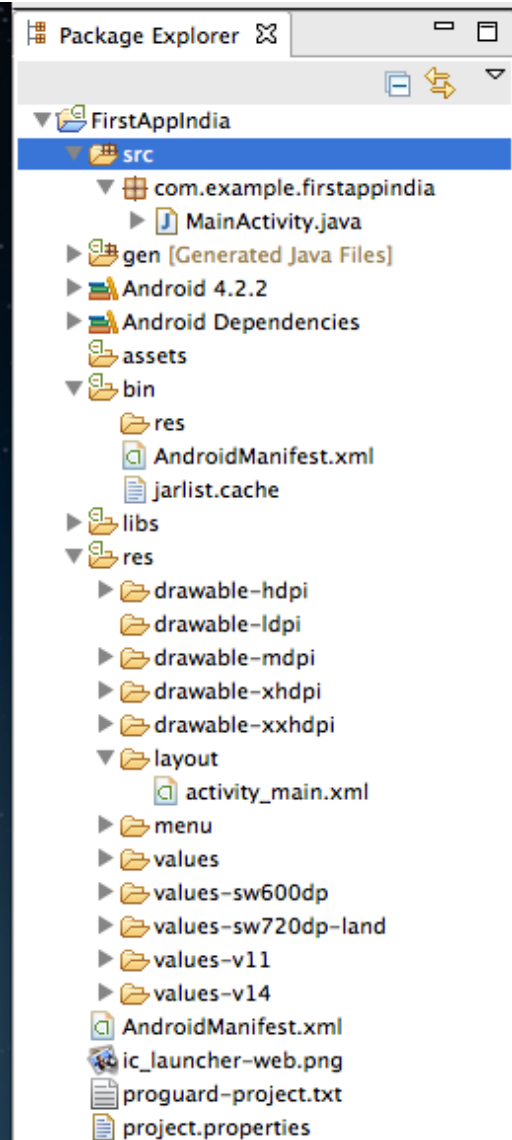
Package Explorer

FirstAppIndia
src
com.example.firstappindia
MainActivity.java
gen [Generated Java Files]
Android 4.2.2
Android Dependencies
assets
bin
res
AndroidManifest.xml
jarlist.cache
libs
res
drawable-hdpi
drawable-ldpi
drawable-mdpi
drawable-xhdpi
drawable-xxhdpi
layout
activity_main.xml
menu
values
values-sw600dp
values-sw720dp-land
values-v11
values-v14
AndroidManifest.xml
ic_launcher-web.png
proguard-project.txt
project.properties